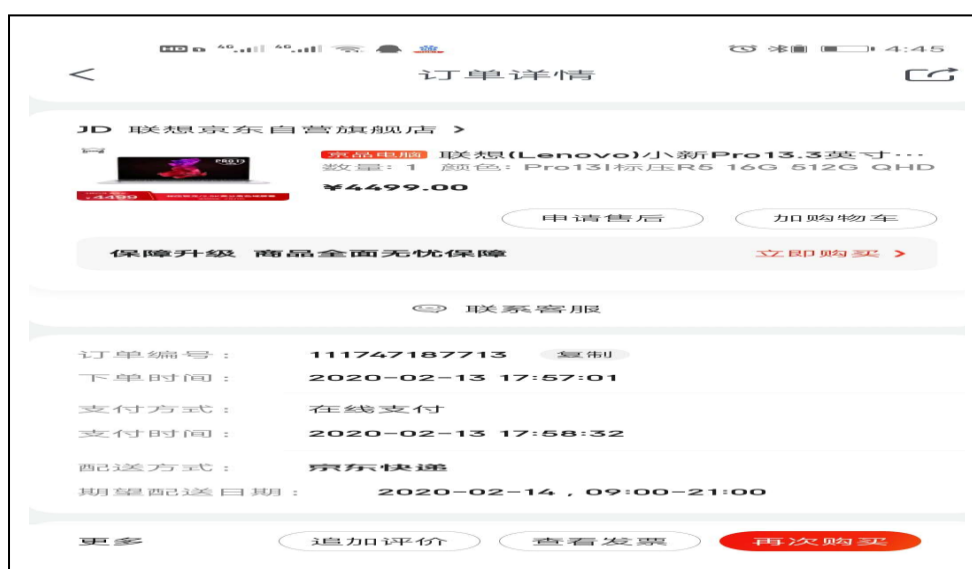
4:45

订单详情

JD 联想京东自营旗舰店 >

京品电脑 联想(Lenovo)小新Pro13.3英寸···
数量：1 颜色：Pro13I标压R5 16G 512G QHD
¥4499.00

申请售后
加购物车

保障升级 商品全面无忧保障
立即购买 >

联系客服

订单编号：111747187713 复制
下单时间：2020-02-13 17:57:01
支付方式：在线支付
支付时间：2020-02-13 17:58:32
配送方式：京东快递
期望配送日期：2020-02-14，09:00-21:00

更多
追加评价
查看发票
再次购买